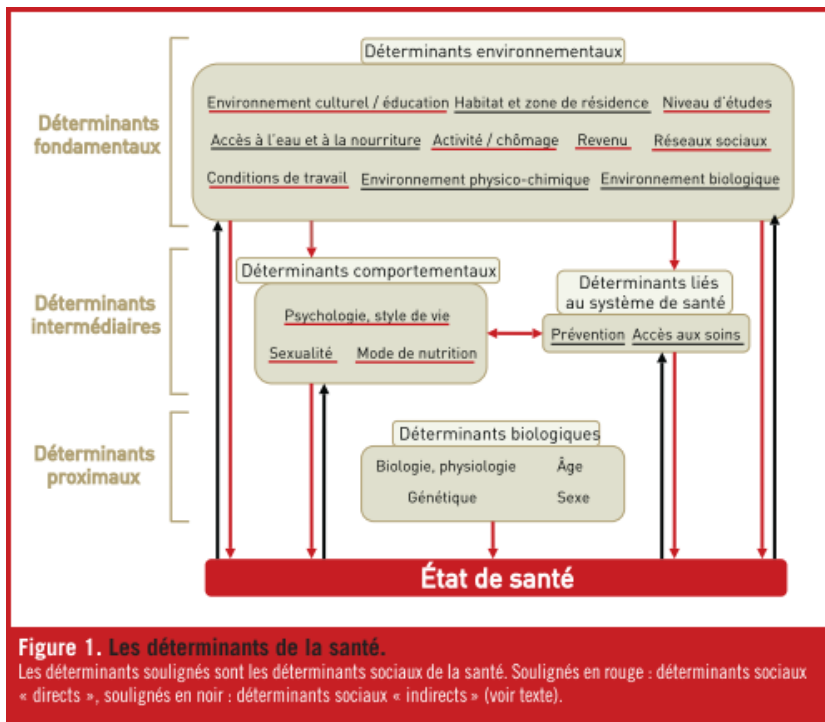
Déterminants fondamentaux

Déterminants environnementaux

Environnement culturel / éducation
Habitat et zone de résidence
Niveau d'études
Accès à l'eau et à la nourriture
Activité / chômage
Revenu
Réseaux sociaux
Conditions de travail
Environnement physico-chimique
Environnement biologique

Déterminants intermédiaires

Déterminants comportementaux

Psychologie, style de vie
Sexualité
Mode de nutrition

Déterminants liés au système de santé

Prévention
Accès aux soins

Déterminants proximaux

Déterminants biologiques

Biologie, physiologie
Âge
Génétique
Sexe

État de santé

Figure 1. Les déterminants de la santé.
Les déterminants soulignés sont les déterminants sociaux de la santé. Soulignés en rouge : déterminants sociaux « directs », soulignés en noir : déterminants sociaux « indirects » (voir texte).